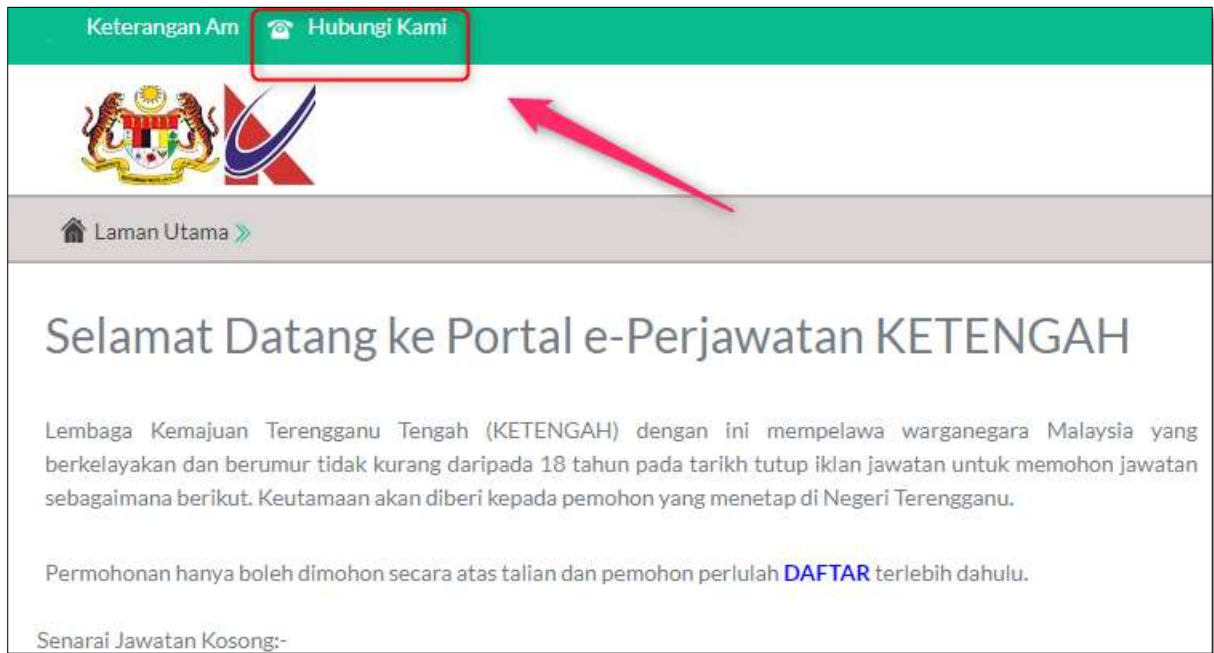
Keterangan Am Hubungi Kami

Laman Utama

Selamat Datang ke Portal e-Perjawatan KETENGAH

Lembaga Kemajuan Terengganu Tengah (KETENGAH) dengan ini mempelawa warganegara Malaysia yang berkelayakan dan berumur tidak kurang daripada 18 tahun pada tarikh tutup iklan jawatan untuk memohon jawatan sebagaimana berikut. Keutamaan akan diberi kepada pemohon yang menetap di Negeri Terengganu.

Permohonan hanya boleh dimohon secara atas talian dan pemohon perlulah DAFTAR terlebih dahulu.

Senarai Jawatan Kosong:-